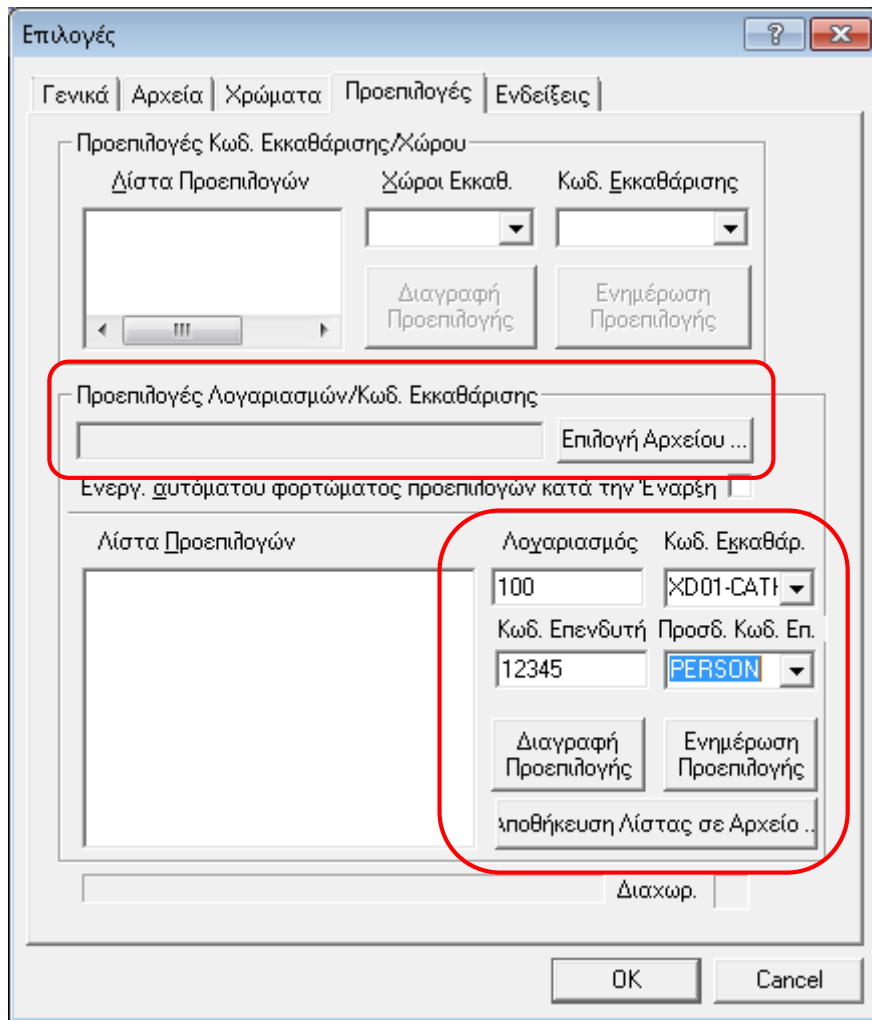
Επιλογές

?

Γενικά | Αρχεία | Χρώματα | Προεπιλογές | Ενδείξεις

Προεπιλογές Κωδ. Εκκαθάρισης/Χώρου

Λίστα Προεπιλογών

Χώροι Εκκαθ.

Κωδ. Εκκαθάρισης

Διαγραφή Προεπιλογής

Ενημέρωση Προεπιλογής

Προεπιλογές Λογαριασμών/Κωδ. Εκκαθάρισης

Επιλογή Αρχείου ...

Ενεργ. αυτόματου φορτώματος προεπιλογών κατά την Έναρξη

Λίστα Προεπιλογών

Λογαριασμός

Κωδ. Εκκαθάρ.

100

XD01-CATH

Κωδ. Επενδυτή

Προσδ. Κωδ. Επ.

12345

PERSON

Διαγραφή Προεπιλογής

Ενημέρωση Προεπιλογής

Αποθήκευση Λίστας σε Αρχείο ...

Διαχωρ.

OK

Cancel